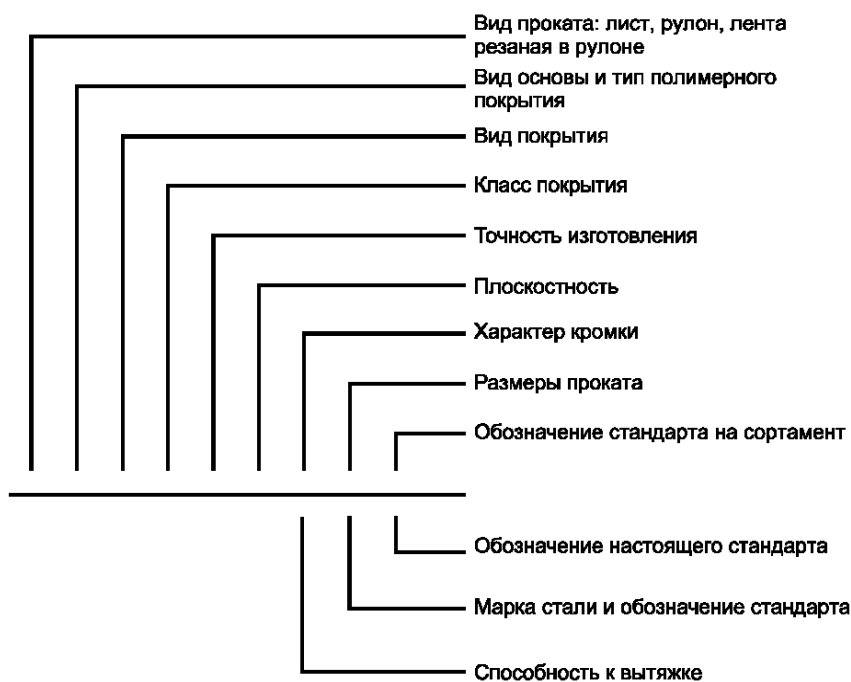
Вид проката: лист, рулон, лента резаная в рулоне

Вид основы и тип полимерного покрытия

Вид покрытия

Класс покрытия

Точность изготовления

Плоскостность

Характер кромки

Размеры проката

Обозначение стандарта на сортамент

Обозначение настоящего стандарта

Марка стали и обозначение стандарта

Способность к вытяжке